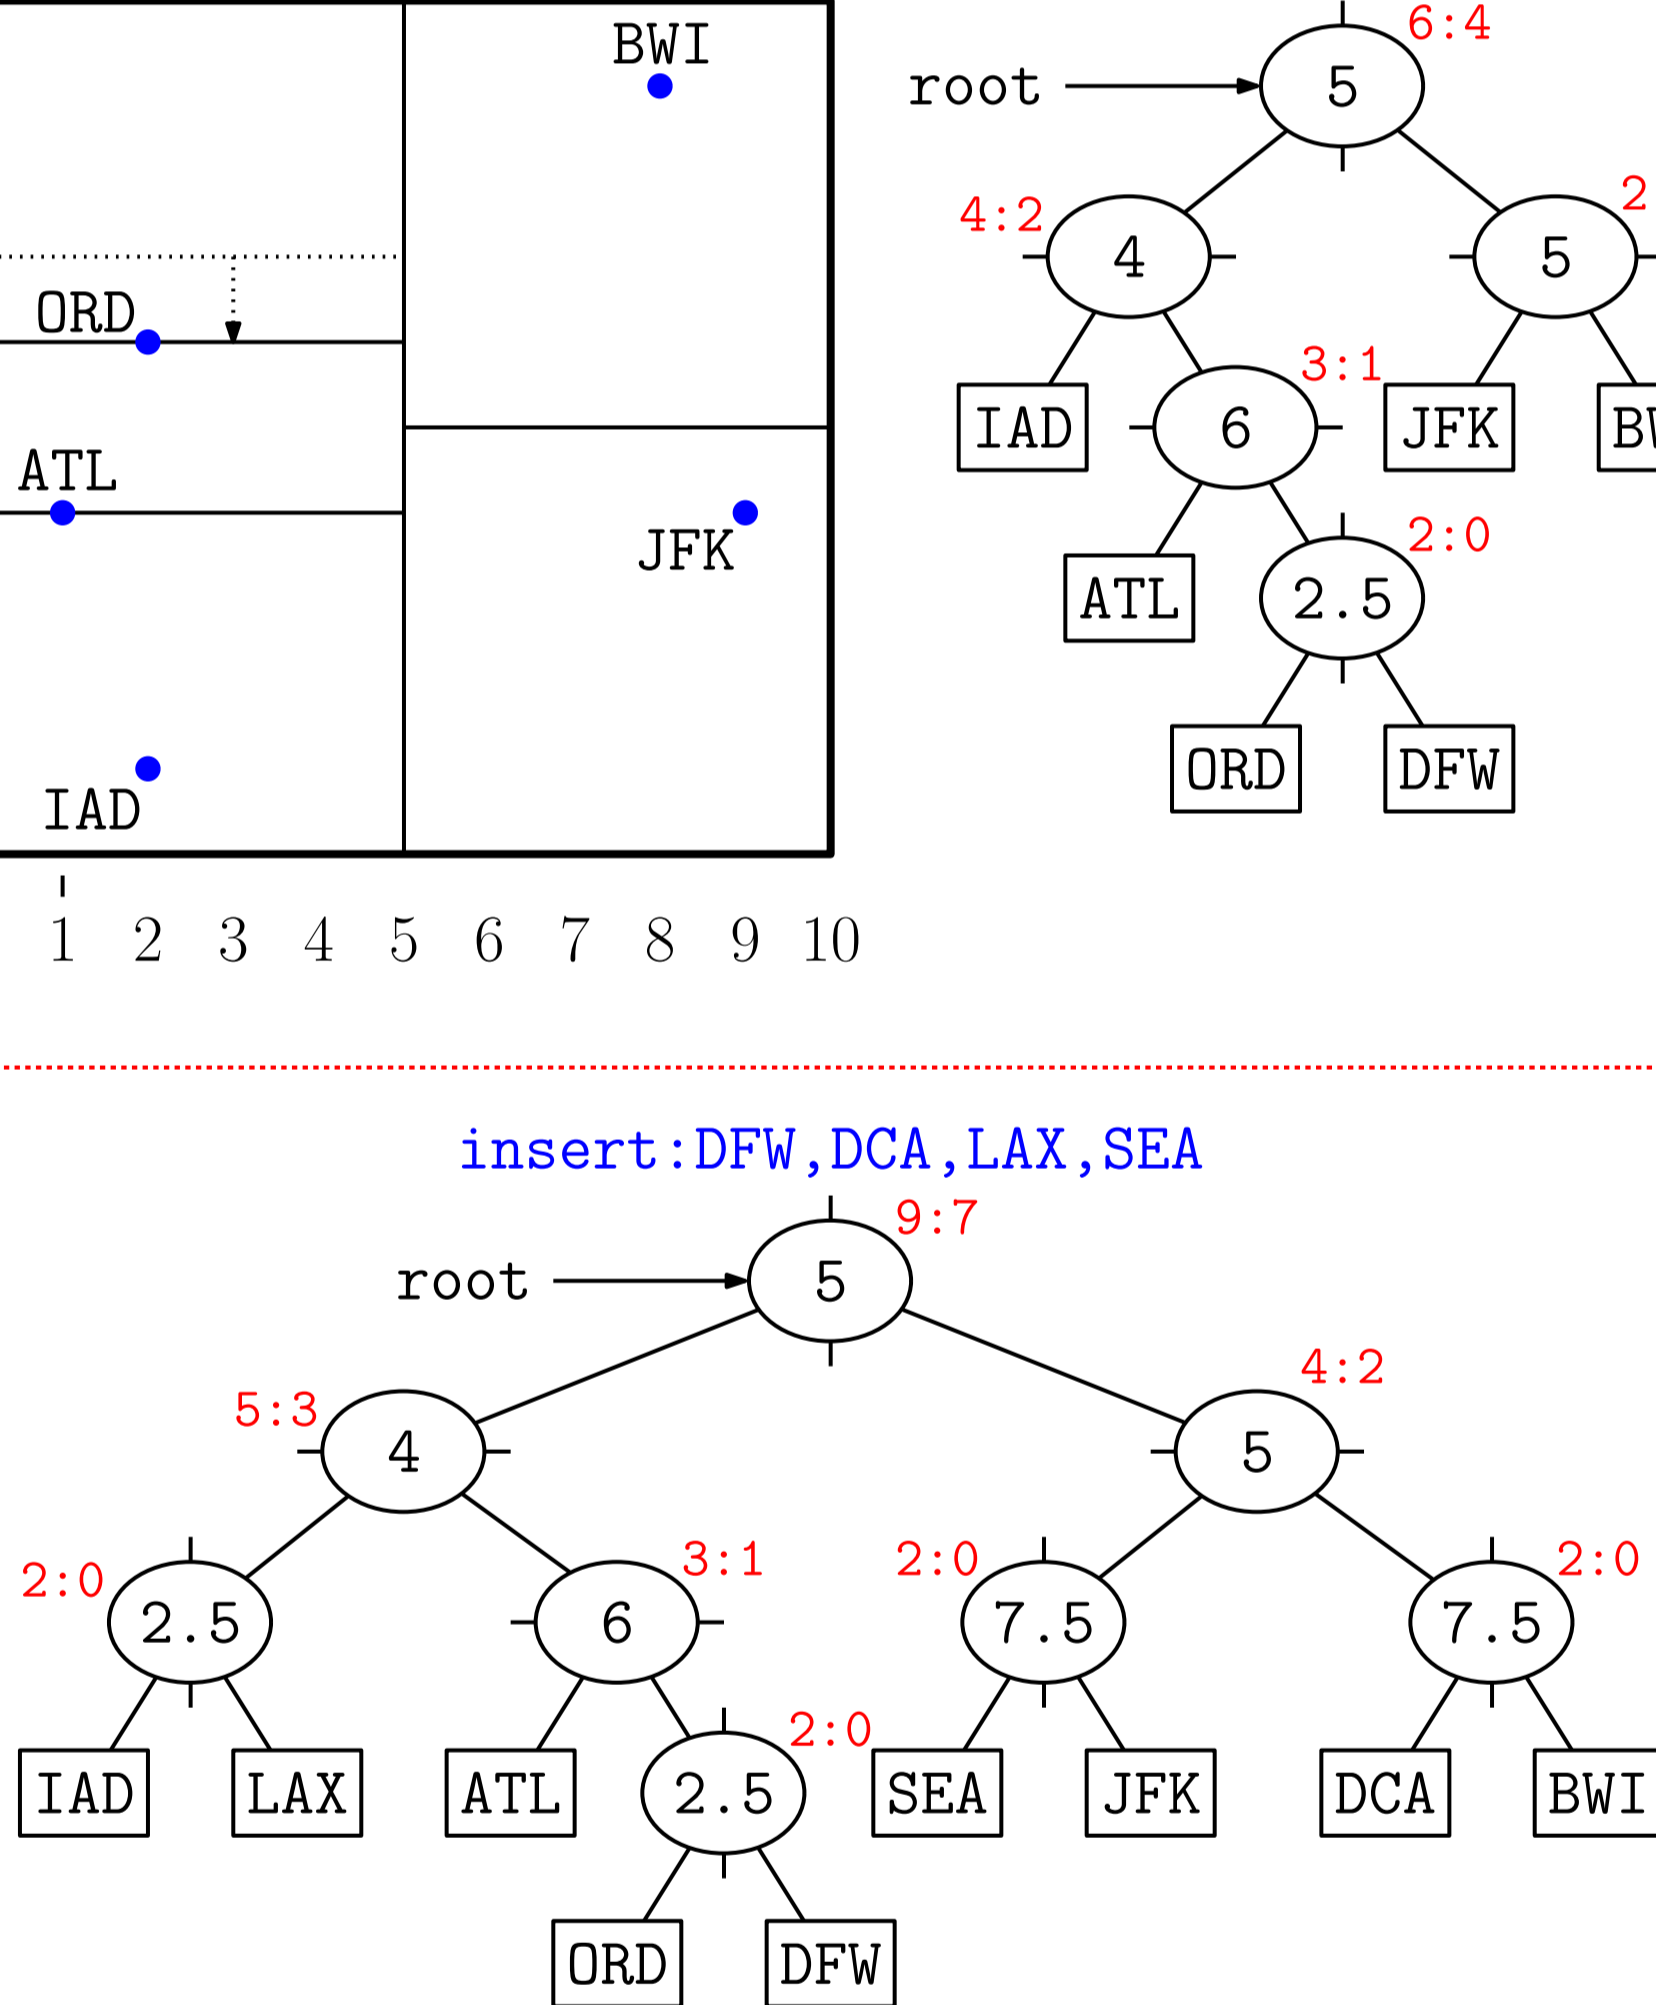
BWI
ORD
ATL
JFK
IAD
1 2 3 4 5 6 7 8 9 10

root
5 6:4
4:2 4
5 2
IAD
6 3:1
JFK
BW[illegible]
ATL
2.5 2:0
ORD
DFW

insert:DFW,DCA,LAX,SEA

root
5 9:7
5:3 4
4:2 5
2:0 2.5
6 3:1
2:0 7.5
7.5 2:0
IAD
LAX
ATL
2.5 2:0
SEA
JFK
DCA
BWI
ORD
DFW